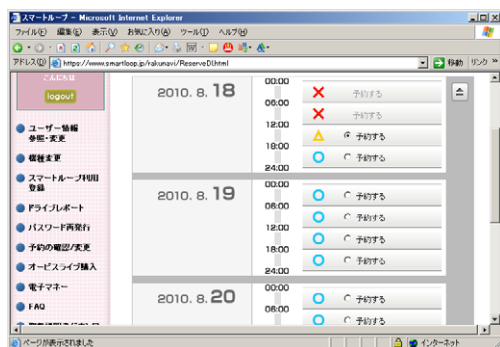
スマートループ - Microsoft Internet Explorer

ファイル(F) 編集(E) 表示(V) お気に入り(A) ツール(T) ヘルプ(H)

アドレス(D) https://www.smartloop.jp/rakunavi/ReserveD.html

移動 リンク

こんにちは

logout

ユーザー情報参照・変更

機種変更

スマートループ利用登録

ドライブレポート

パスワード再発行

予約の確認/変更

オービスライブ購入

電子マネー

FAQ

2010. 8. 18

00:00
06:00
12:00
18:00
24:00

× 予約する
× 予約する
△ 予約する
○ 予約する

2010. 8. 19

00:00
06:00
12:00
18:00
24:00

○ 予約する
○ 予約する
○ 予約する
○ 予約する

2010. 8. 20

00:00
06:00

○ 予約する
○ 予約する

ページが表示されました

インターネット